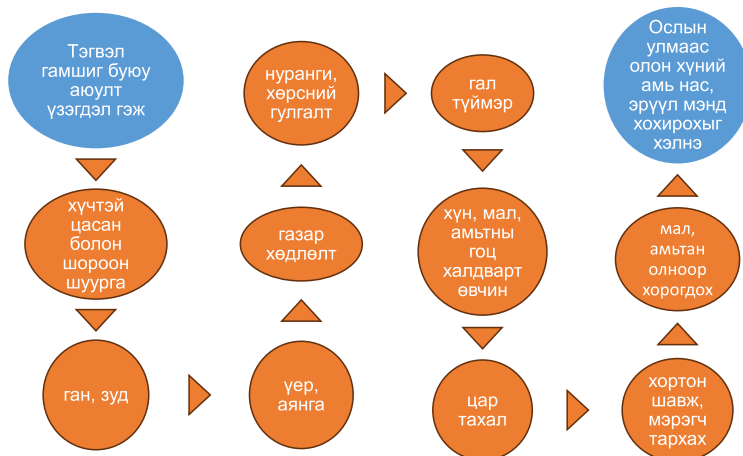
Тэгвэл гамшиг буюу аюулт үзэгдэл гэж

хүчтэй цасан болон шороон шуурга

ган, зуд

үер, аянга

газар хөдлөлт

нуранги, хөрсний гулгалт

гал түймэр

хүн, мал, амьтны гоц халдварт өвчин

цар тахал

хортон шавж, мэрэгч тархах

мал, амьтан олноор хорогдох

Ослын улмаас олон хүний амь нас, эрүүл мэнд хохирохыг хэлнэ